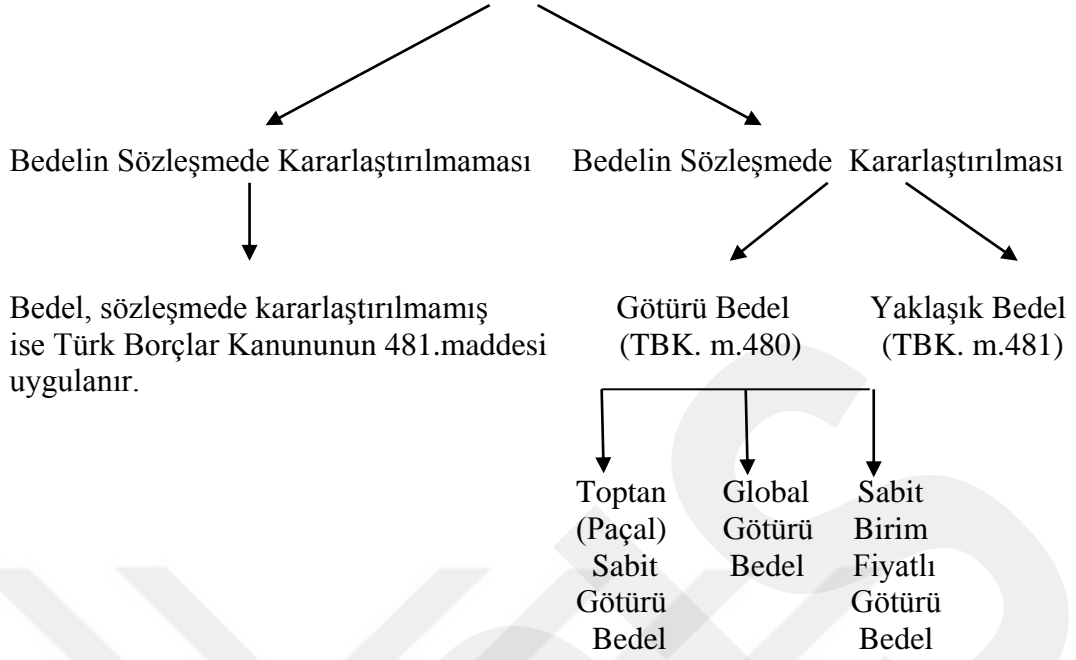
Bedelin Sözleşmede Kararlaştırılmaması

Bedelin Sözleşmede Kararlaştırılması

Bedel, sözleşmede kararlaştırılmamış ise Türk Borçlar Kanununun 481.maddesi uygulanır.

Götürü Bedel (TBK. m.480)

Yaklaşık Bedel (TBK. m.481)

Toptan (Paçal) Sabit Götürü Bedel

Global Götürü Bedel

Sabit Birim Fiyatlı Götürü Bedel